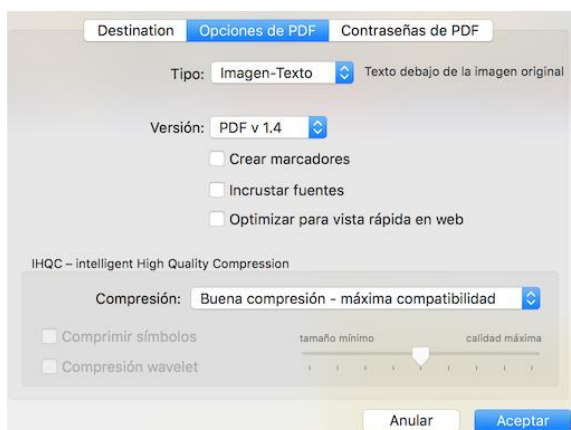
Destination | Opciones de PDF | Contraseñas de PDF

Tipo: Imagen-Texto
Texto debajo de la imagen original

Versión: PDF v 1.4

Crear marcadores

Incrustar fuentes

Optimizar para vista rápida en web

IHQC – intelligent High Quality Compression

Compresión: Buena compresión - máxima compatibilidad

Comprimir símbolos

Compresión wavelet

tamaño mínimo
calidad máxima

Anular
Aceptar